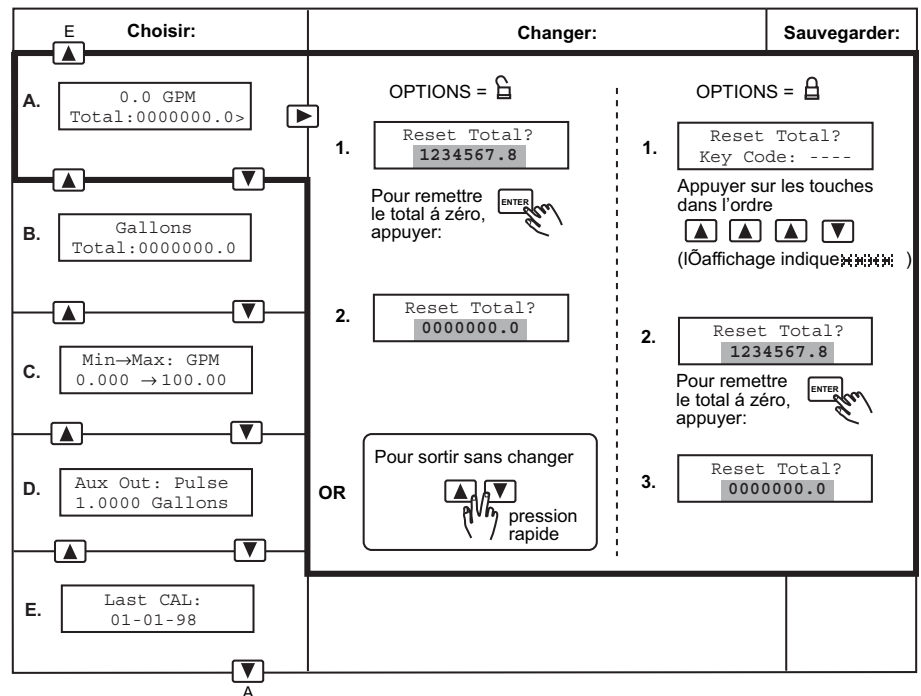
| Choisir: | Changer: | Sauvegarder: |
|---|---|---|

E
▲

A. 0.0 GPM
Total:0000000.0>

▶

▲ ▼

B. Gallons
Total:0000000.0

▲ ▼

C. Min→Max: GPM
0.000 →100.00

▲ ▼

D. Aux Out: Pulse
1.0000 Gallons

▲ ▼

E. Last CAL:
01-01-98

▼
A

OPTIONS =

1. Reset Total?
1234567.8

Pour remettre le total á zéro, appuyer: ENTER

2. Reset Total?
0000000.0

OR

Pour sortir sans changer
▲ ▼
pression rapide

OPTIONS =

1. Reset Total?
Key Code: ----

Appuyer sur les touches dans l'ordre
▲ ▲ ▲ ▼
(lÕaffichage indique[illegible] )

2. Reset Total?
1234567.8

Pour remettre le total á zéro, appuyer: ENTER

3. Reset Total?
0000000.0